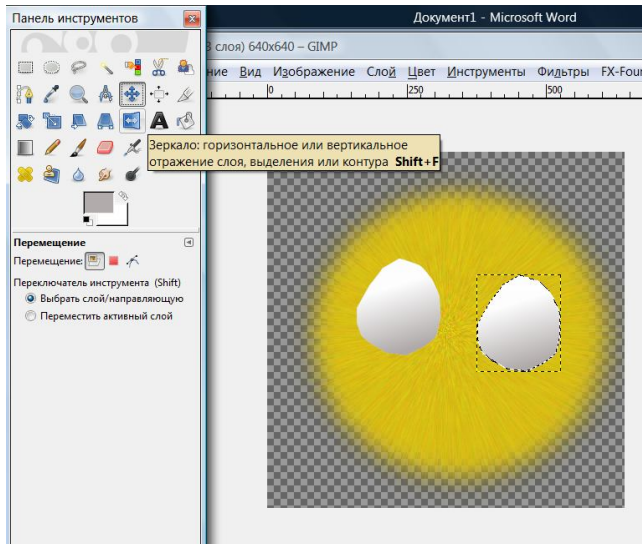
Панель инструментов

Документ1 - Microsoft Word

3 слоя) 640x640 – GIMP

ние Вид Изображение Слой Цвет Инструменты Фильтры FX-Foun

0 250 500

Зеркало: горизонтальное или вертикальное отражение слоя, выделения или контура Shift+F

Перемещение

Перемещение:

Переключатель инструмента (Shift)

Выбрать слой/направляющую

Переместить активный слой